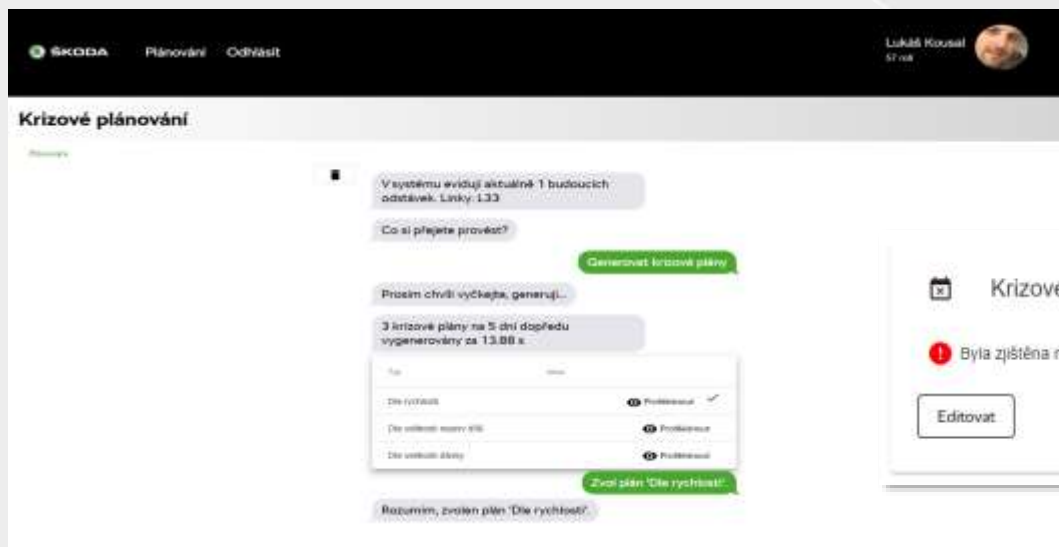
ŠKODA Plánování Odhlásit

Lukáš Kousal
57 rok

Krizové plánování

Plánování

V systému eviduji aktuálně 1 budoucích odstávek. Linky: 133

Co si přejete provést?

Generovat krizové plány

Prosím chvíli vyčkejte, generuji...

3 krizové plány na 5 dní dopředu vygenerovány za 13.88 s

| Typ | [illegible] |
|---|---|
| Dle rychlosti | Prohlédnout |
| Dle velikosti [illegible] | Prohlédnout |
| Dle velikosti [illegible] | Prohlédnout |

Zvol plán 'Dle rychlosti'.

Rozumím, zvolen plán 'Dle rychlosti'.

Krizov

Byla zjištěna

Editovat